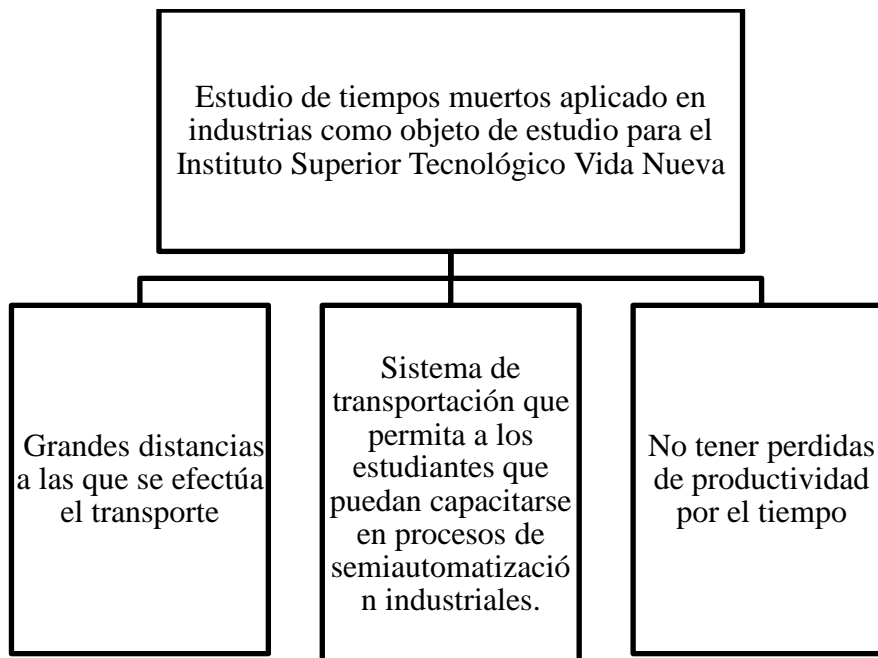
Estudio de tiempos muertos aplicado en industrias como objeto de estudio para el Instituto Superior Tecnológico Vida Nueva

Grandes distancias a las que se efectúa el transporte

Sistema de transportación que permita a los estudiantes que puedan capacitarse en procesos de semiautomatización industriales.

No tener perdidas de productividad por el tiempo